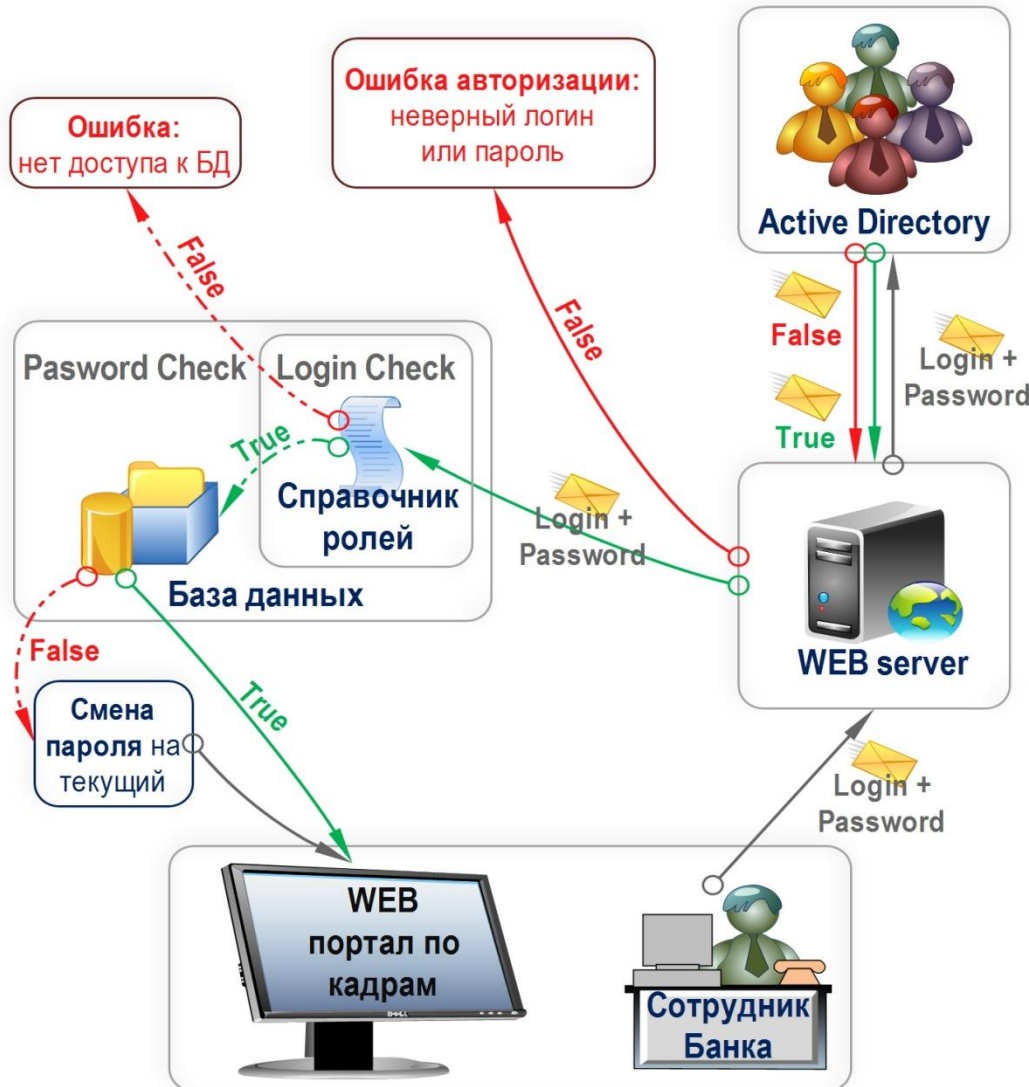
Ошибка: нет доступа к БД

Ошибка авторизации: неверный логин или пароль

Active Directory

False

False

False

Login + Password

True

Pasword Check

Login Check

True

Справочник ролей

Login + Password

База данных

False

True

WEB server

Смена пароля на текущий

True

Login + Password

WEB портал по кадрам

Сотрудник Банка